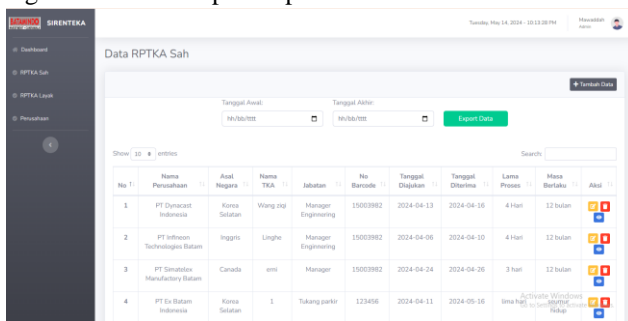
SIRENTEKA

Tuesday, May 14, 2024 - 10:13:28 PM Hawaddan Admin

Dashboard
RPTKA Sah
RPTKA Layak
Perusahaan

Data RPTKA Sah

+ Tambah Data

Tanggal Awal: hh/bb/tttt
Tanggal Akhir: hh/bb/tttt
Export Data

Show 10 entries
Search:

| No | Nama Perusahaan | Asal Negara | Nama TKA | Jabatan | No Barcode | Tanggal Diajukan | Tanggal Diterima | Lama Proses | Masa Berlaku | Aksi |
|---|---|---|---|---|---|---|---|---|---|---|
| 1 | PT Dynacast Indonesia | Korea Selatan | Wang ziqi | Manager Enginnering | 15003982 | 2024-04-13 | 2024-04-16 | 4 Hari | 12 bulan | |
| 2 | PT Infineon Technologies Batam | Inggris | Linghe | Manager Enginnering | 15003982 | 2024-04-06 | 2024-04-10 | 4 Hari | 12 bulan | |
| 3 | PT Simatelex Manufactory Batam | Canada | emi | Manager | 15003982 | 2024-04-24 | 2024-04-26 | 3 hari | 12 bulan | |
| 4 | PT Ex Batam Indonesia | Korea Selatan | 1 | Tukang parkir | 123456 | 2024-04-11 | 2024-05-16 | lima hari | seumur hidup | |

Activate Windows